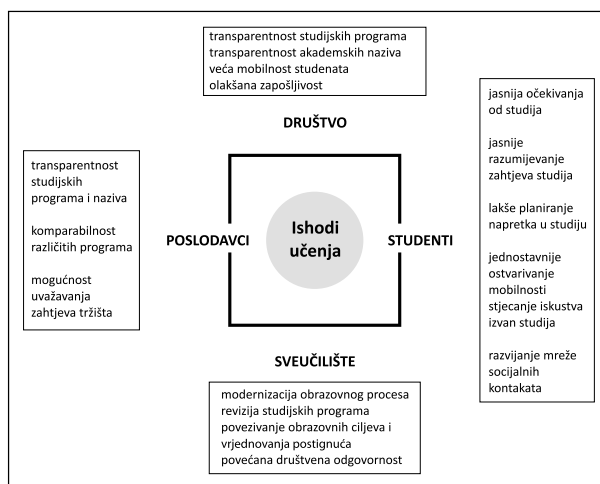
transparentnost studijskih programa
transparentnost akademskih naziva
veća mobilnost studenata
olakšana zapošljivost

DRUŠTVO

transparentnost studijskih programa i naziva

komparabilnost različitih programa

mogućnost uvažavanja zahtjeva tržišta

POSLODAVCI

Ishodi učenja

STUDENTI

jasnija očekivanja od studija

jasnije razumijevanje zahtjeva studija

lakše planiranje napretka u studiju

jednostavnije ostvarivanje mobilnosti stjecanje iskustva izvan studija

razvijanje mreže socijalnih kontakata

SVEUČILIŠTE

modernizacija obrazovnog procesa
revizija studijskih programa
povezivanje obrazovnih ciljeva i vrjednovanja postignuća
povećana društvena odgovornost